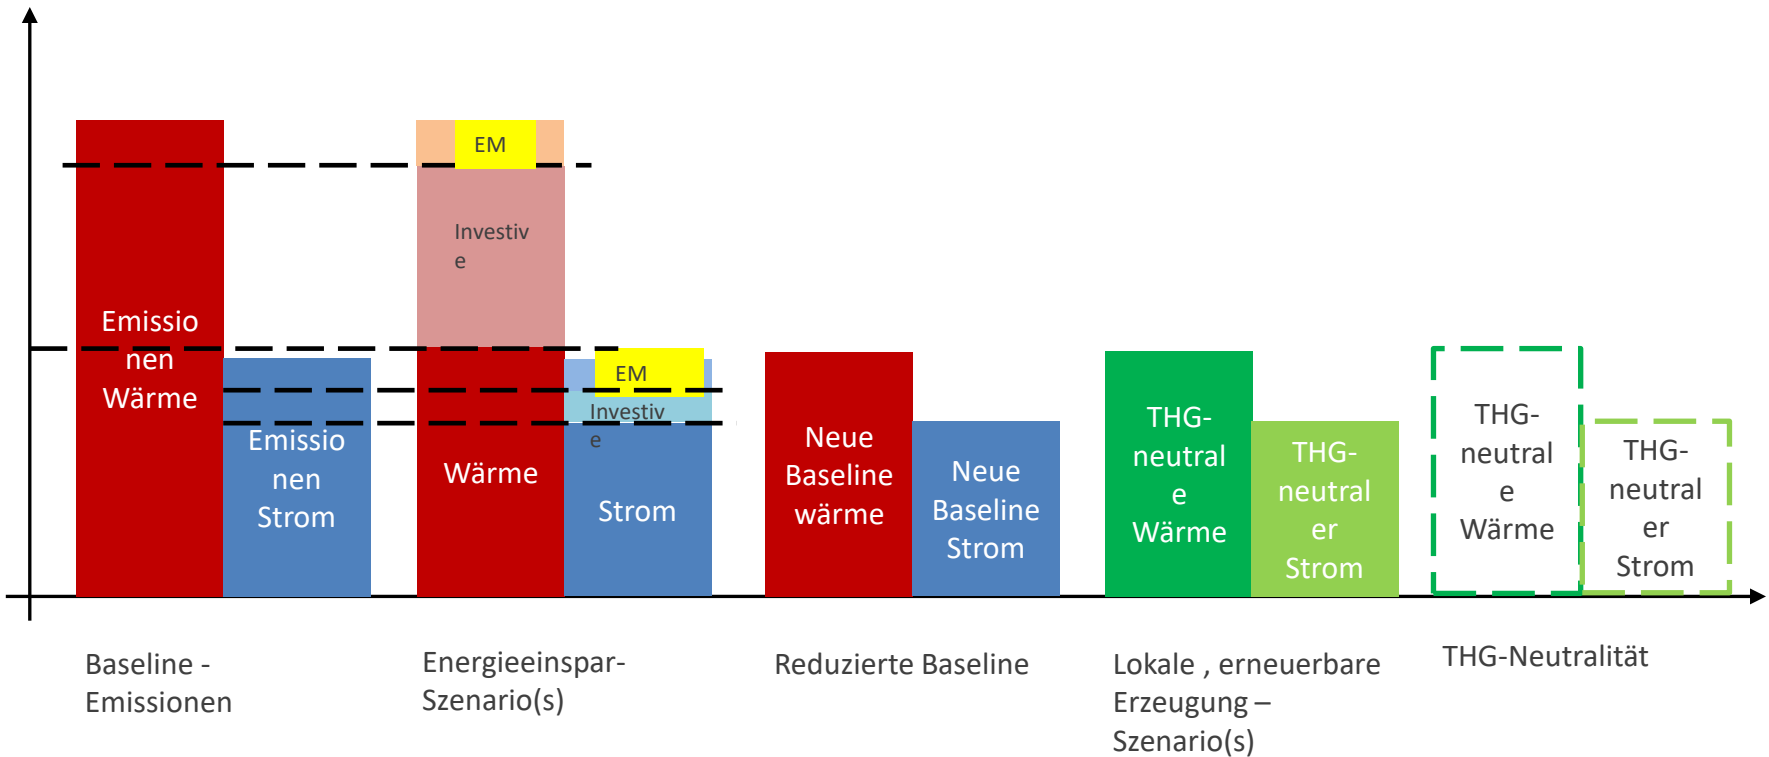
Emissionen Wärme

Emissionen Strom

EM

Investive

Wärme

EM

Investive

Strom

Neue Baseline wärme

Neue Baseline Strom

THG-neutrale Wärme

THG-neutraler Strom

THG-neutrale Wärme

THG-neutraler Strom

Baseline - Emissionen

Energieeinspar-Szenario(s)

Reduzierte Baseline

Lokale , erneuerbare Erzeugung – Szenario(s)

THG-Neutralität